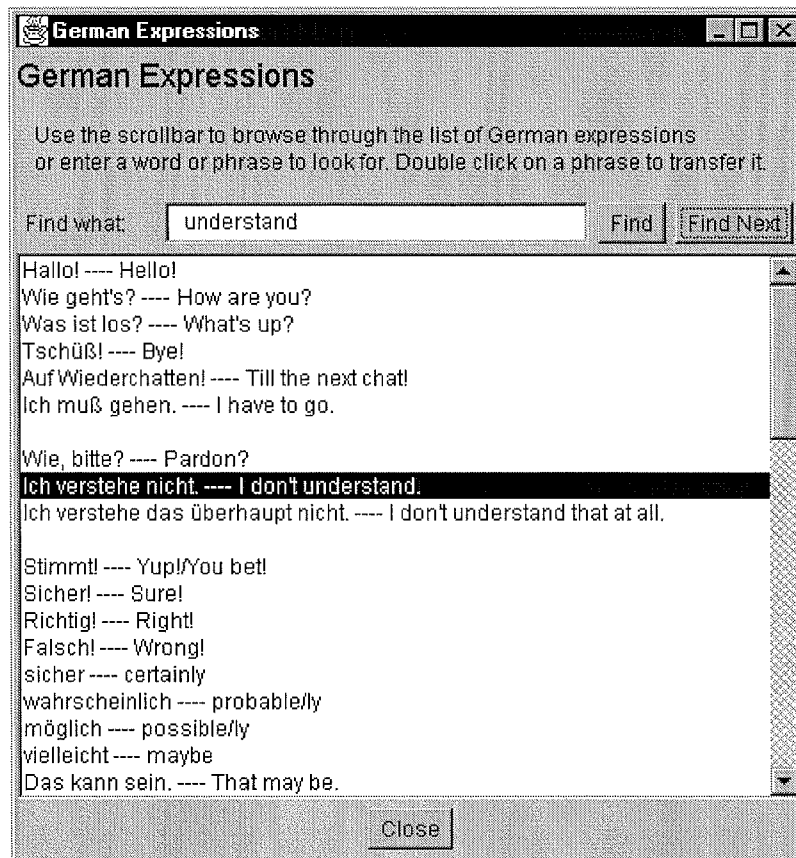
German Expressions

German Expressions

Use the scrollbar to browse through the list of German expressions or enter a word or phrase to look for. Double click on a phrase to transfer it.

Find what: understand

Find
Find Next

Hallo! ---- Hello!
Wie geht's? ---- How are you?
Was ist los? ---- What's up?
Tschüß! ---- Bye!
Auf Wiederchatten! ---- Till the next chat!
Ich muß gehen. ---- I have to go.

Wie, bitte? ---- Pardon?
Ich verstehe nicht. ---- I don't understand.
Ich verstehe das überhaupt nicht. ---- I don't understand that at all.

Stimmt! ---- Yup!/You bet!
Sicher! ---- Sure!
Richtig! ---- Right!
Falsch! ---- Wrong!
sicher ---- certainly
wahrscheinlich ---- probable/ly
möglich ---- possible/ly
vielleicht ---- maybe
Das kann sein. ---- That may be.

Close